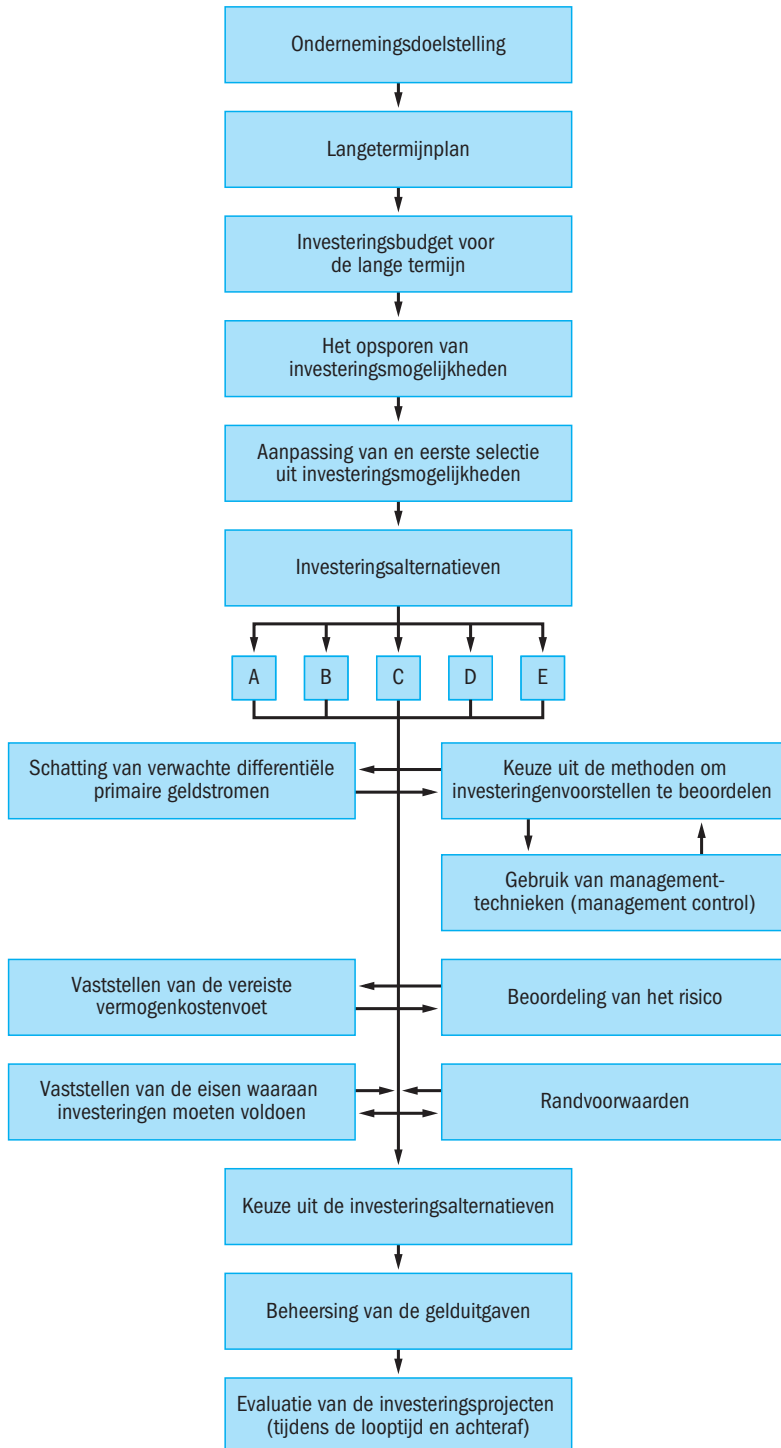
Ondernemingsdoelstelling

Langetermijnplan

Investeringsbudget voor de lange termijn

Het opsporen van investeringsmogelijkheden

Aanpassing van en eerste selectie uit investeringsmogelijkheden

Investeringsalternatieven

A

B

C

D

E

Schatting van verwachte differentiële primaire geldstromen

Keuze uit de methoden om investeringenvoorstellen te beoordelen

Gebruik van management-technieken (management control)

Vaststellen van de vereiste vermogenkostenvoet

Beoordeling van het risico

Vaststellen van de eisen waaraan investeringen moeten voldoen

Randvoorwaarden

Keuze uit de investeringsalternatieven

Beheersing van de gelduitgaven

Evaluatie van de investeringsprojecten (tijdens de looptijd en achteraf)